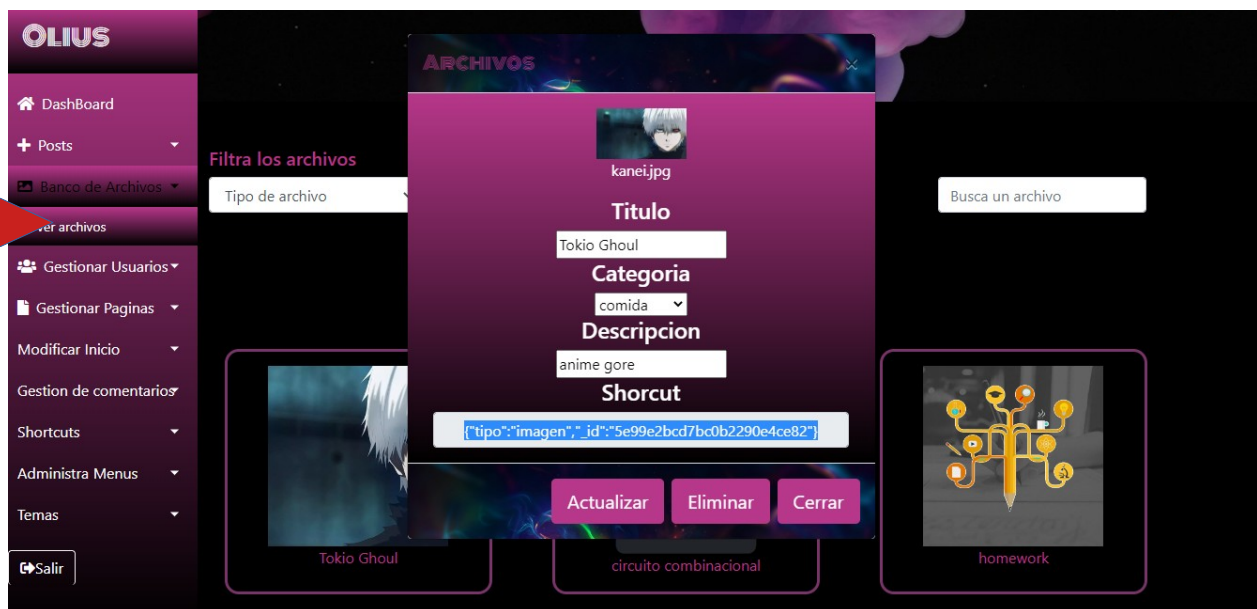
OLIUS

DashBoard
Posts
Banco de Archivos
Ver archivos
Gestionar Usuarios
Gestionar Paginas
Modificar Inicio
Gestion de comentarios
Shortcuts
Administra Menus
Temas
Salir

Filtra los archivos
Tipo de archivo
Busca un archivo

Tokio Ghoul
circuito combinacional
homework

Archivos
×
kanei.jpg
Titulo
Tokio Ghoul
Categoria
comida
Descripcion
anime gore
Shorcut
{"tipo":"imagen","_id":"5e99e2bcd7bc0b2290e4ce82"}
Actualizar
Eliminar
Cerrar